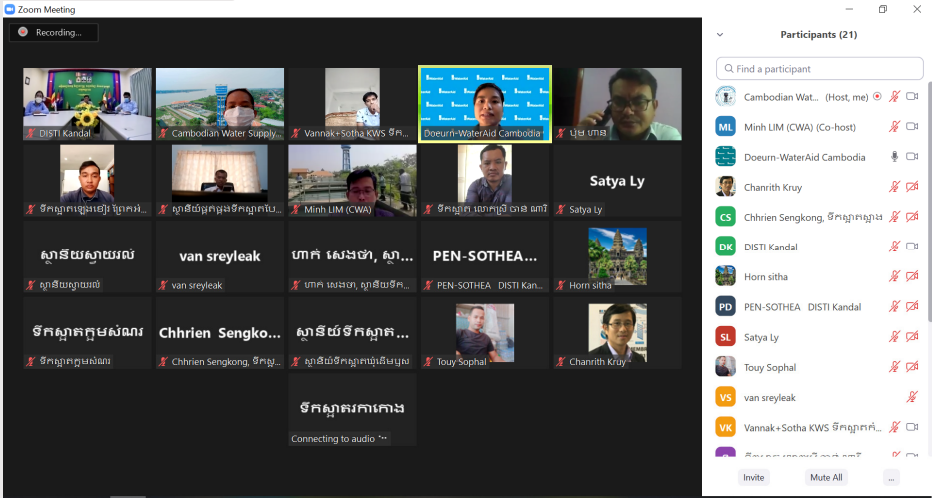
Zoom Meeting

Recording...

DISTI Kandal
Cambodian Water Supply...
Vannak+Sotha KWS ទឹក...
Doeurn-WaterAid Cambodia
ប៊ុម ហាន

ទឹកស្អាតព្រែកអំ...
ស្ថានីយ៍ផ្គត់ផ្គង់ទឹកស្អាតបែ...
Minh LIM (CWA)
ទឹកស្អាត លោកស្រី ចាន់ ណារី
Satya Ly
Satya Ly

ស្ថានីយស្វាយរលំ
ស្ថានីយស្វាយរលំ
van sreyleak
van sreyleak
ហាក់ សេងហ៊ា, ស្ថា...
ហាក់ សេងហ៊ា, ស្ថានីយទឹក...
PEN-SOTHEA
PEN-SOTHEA DISTI Kan...
Horn sitha

ទឹកស្អាតក្ដួមសំណរ
ទឹកស្អាតក្ដួមសំណរ
Chhrien Sengko...
Chhrien Sengkong, ទឹកស្អ...
ស្ថានីយ៍ទឹកស្អាត...
ស្ថានីយ៍ទឹកស្អាតកំពង់អំពិល...
Touy Sophal
Chanrith Kruy

ទឹកស្អាតកោះកោង
Connecting to audio

Participants (21)

Find a participant

Cambodian Wat... (Host, me)
ML Minh LIM (CWA) (Co-host)
Doeurn-WaterAid Cambodia
Chanrith Kruy
CS Chhrien Sengkong, ទឹកស្អាតស្អាង
DK DISTI Kandal
Horn sitha
PD PEN-SOTHEA DISTI Kandal
SL Satya Ly
Touy Sophal
VS van sreyleak
VK Vannak+Sotha KWS ទឹកស្អាតក...

Invite
Mute All
...